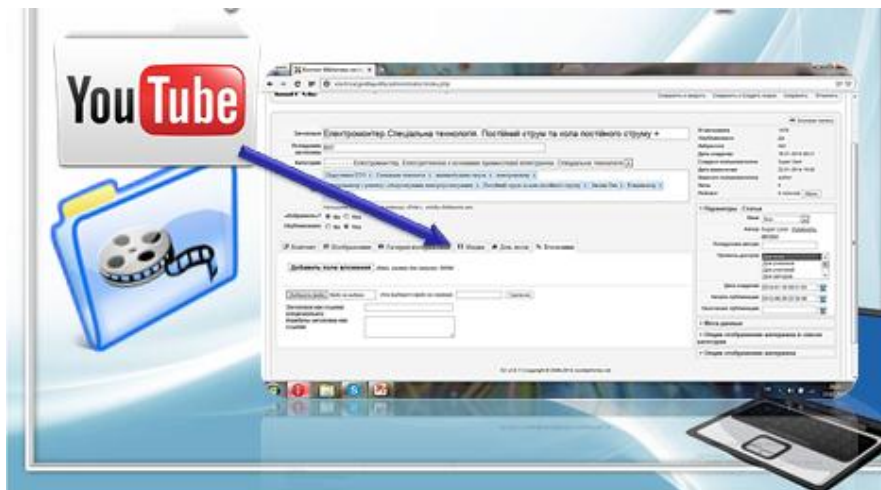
You Tube

Електромонтер. Спеціальна технологія. Постійний струм та кола постійного струму

Добавить поле вложения

Параметры Статья

Мета данные

Опции отображения материала в списке категории

Опции отображения материала на странице